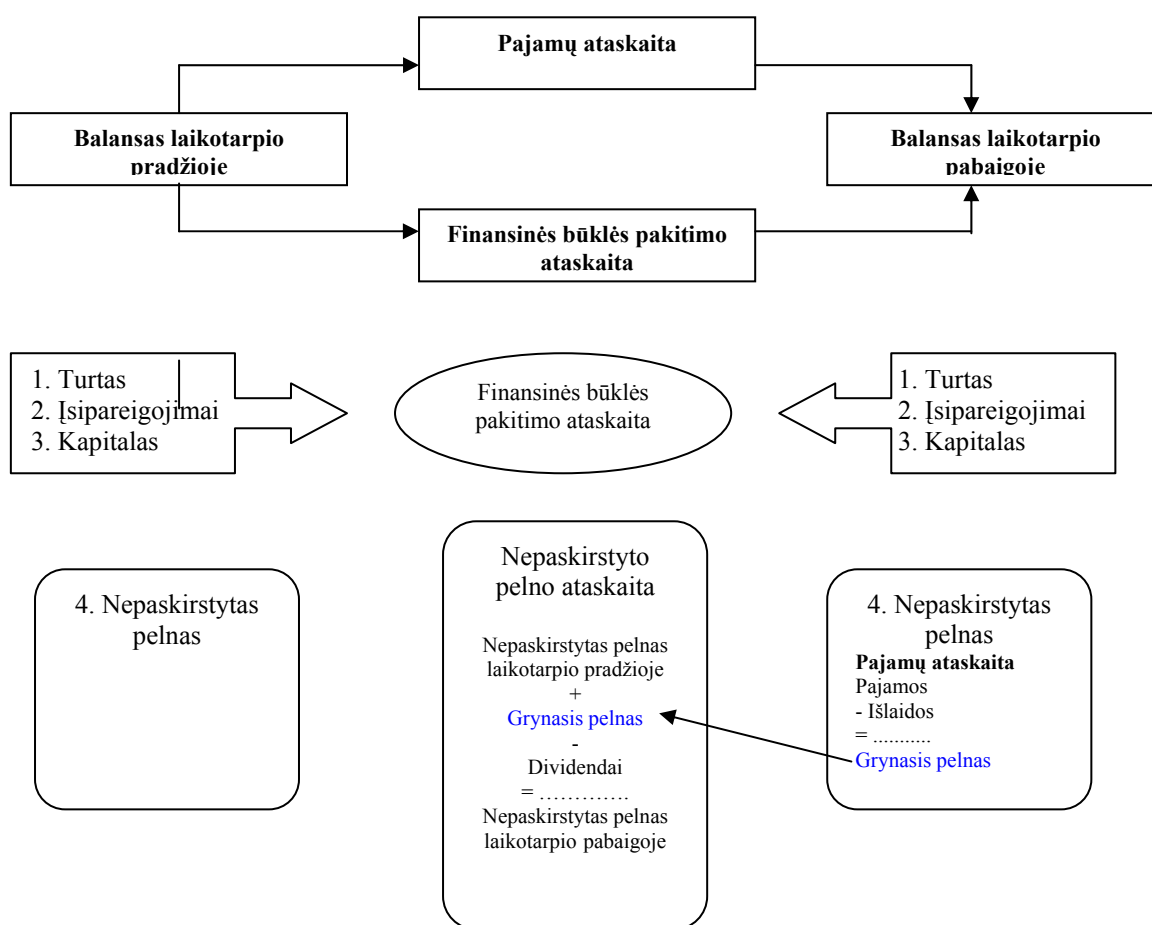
Pajamų ataskaita

Balansas laikotarpio pradžioje

Balansas laikotarpio pabaigoje

Finansinės būklės pakitimo ataskaita

1. Turtas
2. Įsipareigojimai
3. Kapitalas

Finansinės būklės pakitimo ataskaita

1. Turtas
2. Įsipareigojimai
3. Kapitalas

4. Nepaskirstytas pelnas

Nepaskirstyto pelno ataskaita

Nepaskirstytas pelnas laikotarpio pradžioje
+
Grynasis pelnas
-
Dividendai
= ………….
Nepaskirstytas pelnas laikotarpio pabaigoje

4. Nepaskirstytas pelnas
Pajamų ataskaita
Pajamos
- Išlaidos
= ...........
Grynasis pelnas